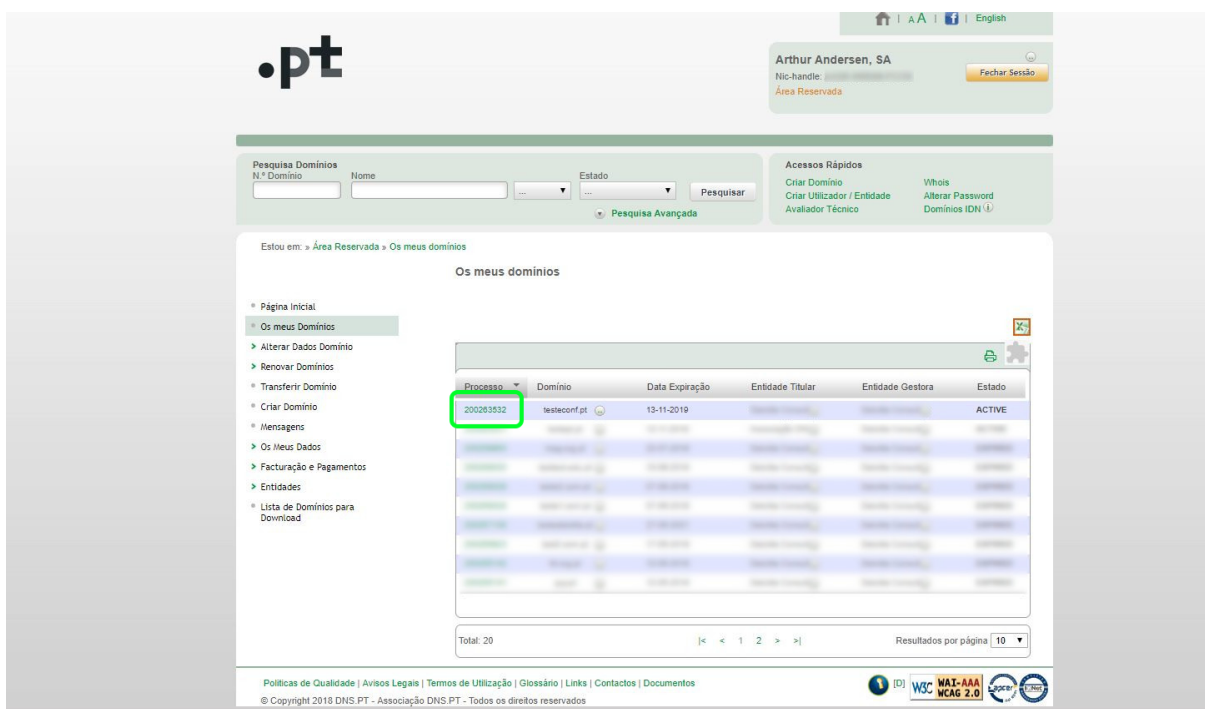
| A A | English

.pt

Arthur Andersen, SA
Nic-handle: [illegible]
Área Reservada

Fechar Sessão

Pesquisa Domínios
N.º Domínio
Nome
Estado
... ...
Pesquisar
Pesquisa Avançada

Acessos Rápidos
Criar Domínio
Criar Utilizador / Entidade
Avaliador Técnico
Whois
Alterar Password
Domínios IDN

Estou em: » Área Reservada » Os meus domínios

Os meus domínios

Página Inicial
Os meus Domínios
Alterar Dados Domínio
Renovar Domínios
Transferir Domínio
Criar Domínio
Mensagens
Os Meus Dados
Facturação e Pagamentos
Entidades
Lista de Domínios para Download

| Processo | Domínio | Data Expiração | Entidade Titular | Entidade Gestora | Estado |
|---|---|---|---|---|---|
| 200263532 | testeconf.pt | 13-11-2019 | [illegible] | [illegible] | ACTIVE |
| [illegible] | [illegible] | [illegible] | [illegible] | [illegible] | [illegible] |
| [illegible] | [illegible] | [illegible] | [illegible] | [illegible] | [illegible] |
| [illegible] | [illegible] | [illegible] | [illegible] | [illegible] | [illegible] |
| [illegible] | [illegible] | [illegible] | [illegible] | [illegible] | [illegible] |
| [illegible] | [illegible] | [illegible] | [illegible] | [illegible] | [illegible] |
| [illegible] | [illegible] | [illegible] | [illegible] | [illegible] | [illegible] |
| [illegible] | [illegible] | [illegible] | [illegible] | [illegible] | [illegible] |
| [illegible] | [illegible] | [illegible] | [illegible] | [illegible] | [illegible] |
| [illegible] | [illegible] | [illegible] | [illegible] | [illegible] | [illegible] |

Total: 20
|< < 1 2 > >|
Resultados por página 10

Políticas de Qualidade | Avisos Legais | Termos de Utilização | Glossário | Links | Contactos | Documentos
© Copyright 2018 DNS.PT - Associação DNS.PT - Todos os direitos reservados

[D] W3C WAI-AAA WCAG 2.0